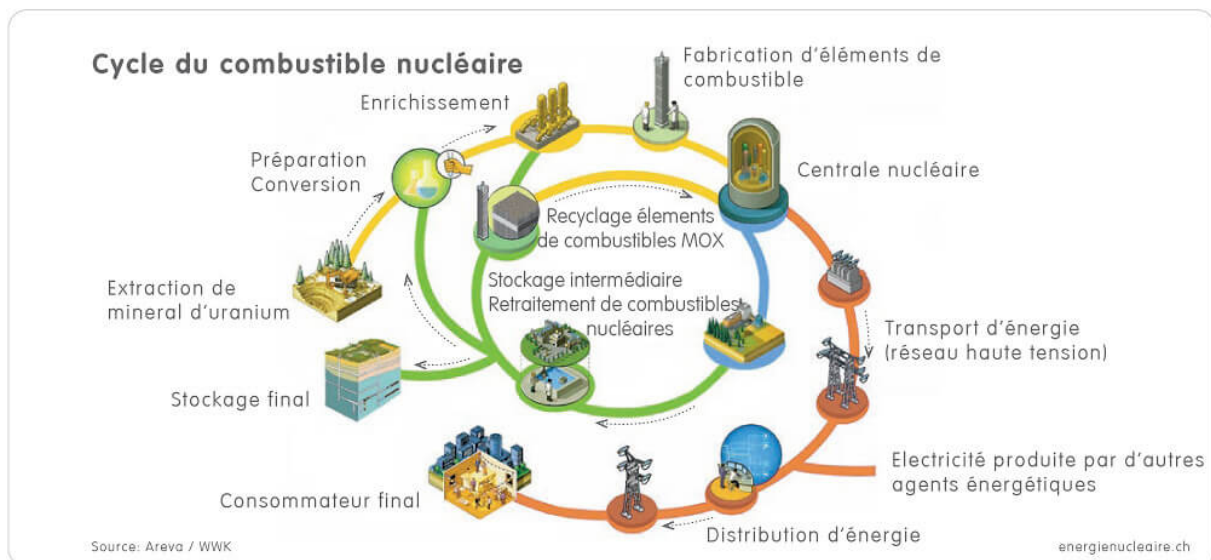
Cycle du combustible nucléaire

Enrichissement

Fabrication d'éléments de combustible

Préparation Conversion

Centrale nucléaire

Recyclage élements de combustibles MOX

Stockage intermédiaire Retraitement de combustibles nucléaires

Extraction de mineral d'uranium

Transport d'énergie (réseau haute tension)

Stockage final

Electricité produite par d'autres agents énergétiques

Consommateur final

Distribution d'énergie

Source: Areva / WWK

energienucleaire.ch